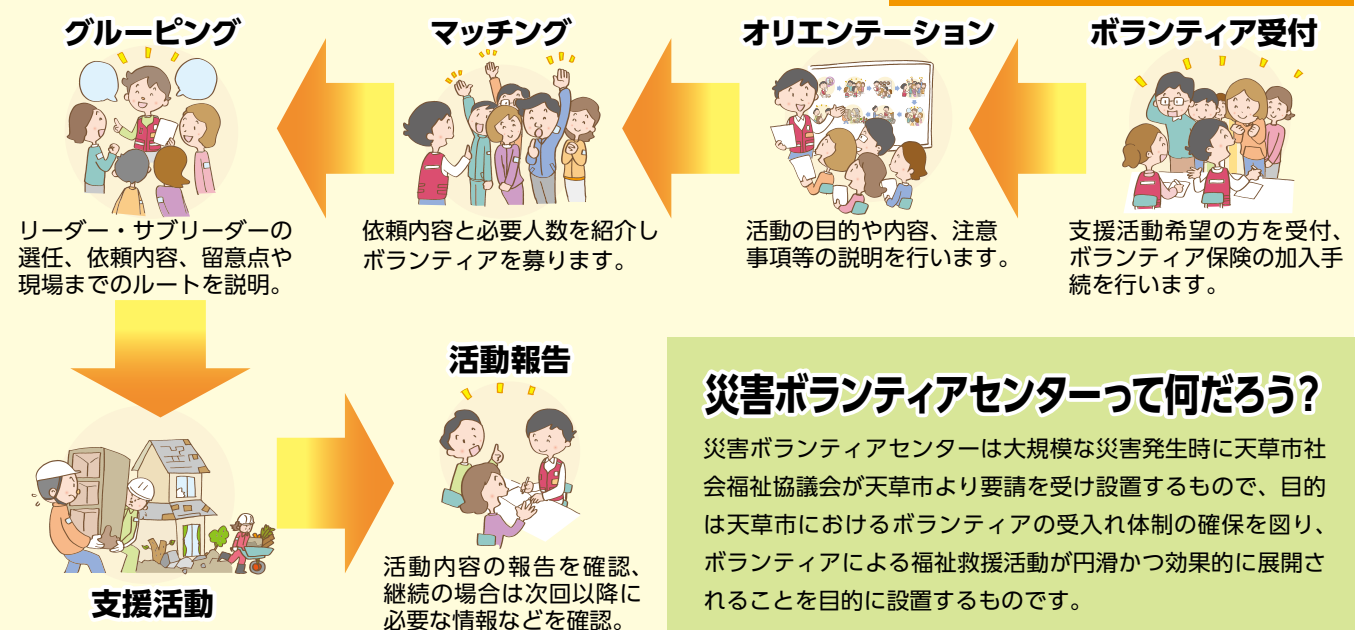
ボランティア受付

支援活動希望の方を受付、ボランティア保険の加入手続を行います。

オリエンテーション

活動の目的や内容、注意事項等の説明を行います。

マッチング

依頼内容と必要人数を紹介しボランティアを募ります。

グルーピング

リーダー・サブリーダーの選任、依頼内容、留意点や現場までのルートを説明。

支援活動

活動報告

活動内容の報告を確認、継続の場合は次回以降に必要な情報などを確認。

災害ボランティアセンターって何だろう?

災害ボランティアセンターは大規模な災害発生時に天草市社会福祉協議会が天草市より要請を受け設置するもので、目的は天草市におけるボランティアの受入れ体制の確保を図り、ボランティアによる福祉救援活動が円滑かつ効果的に展開されることを目的に設置するものです。